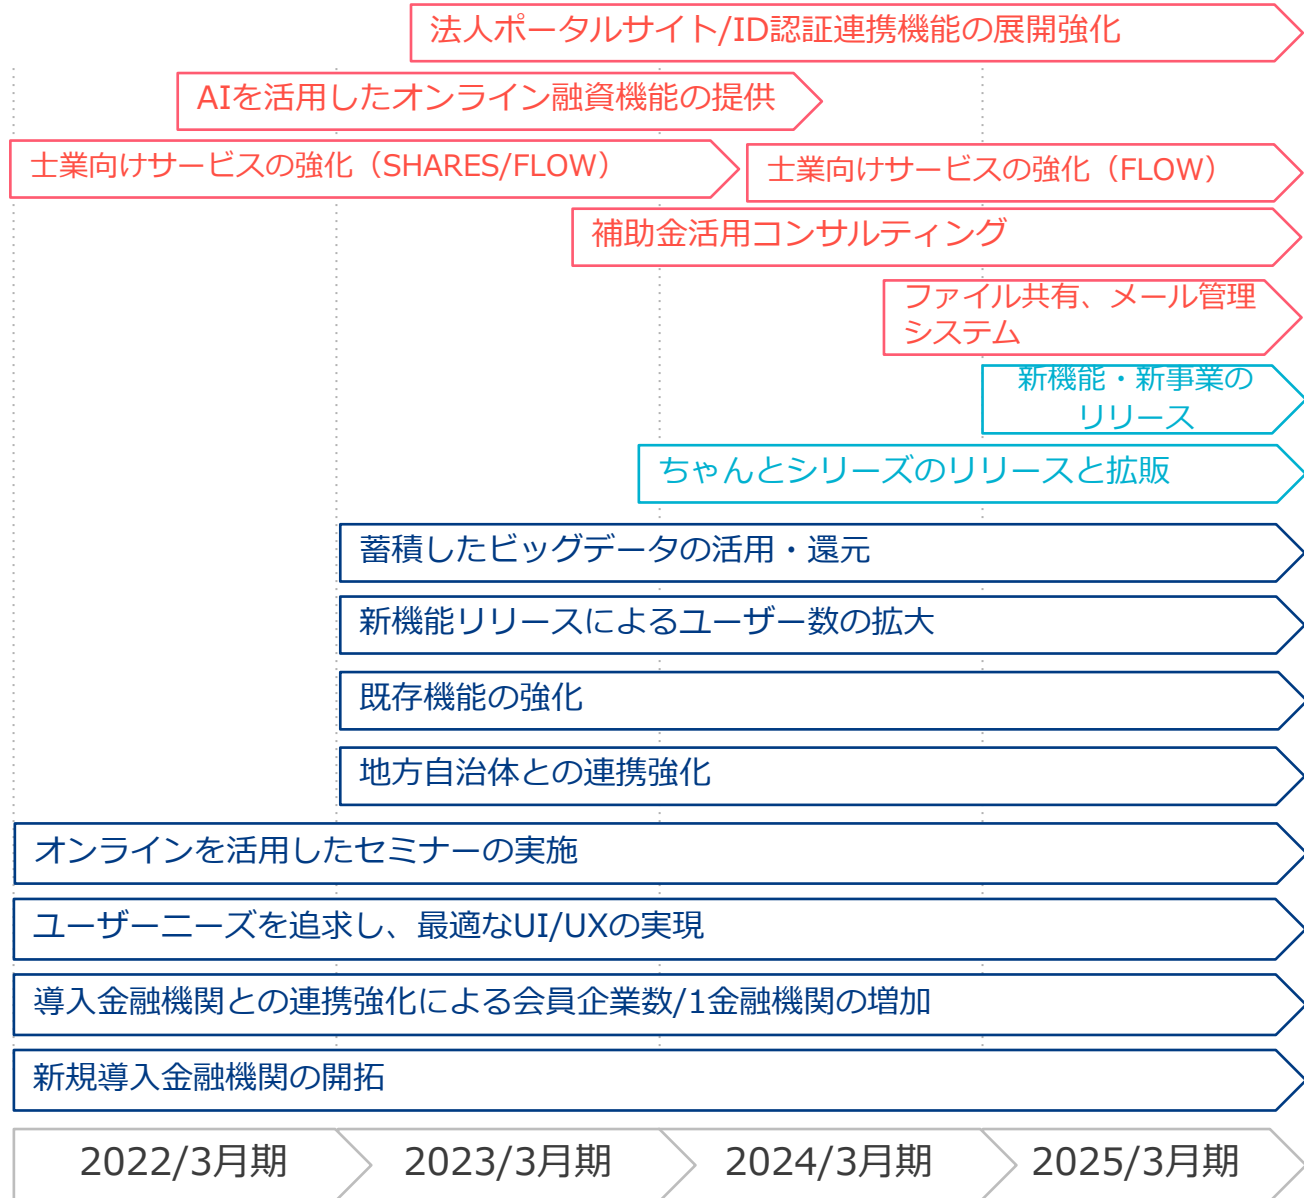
法人ポータルサイト/ID認証連携機能の展開強化

AIを活用したオンライン融資機能の提供

士業向けサービスの強化（SHARES/FLOW）

士業向けサービスの強化（FLOW）

補助金活用コンサルティング

ファイル共有、メール管理システム

新機能・新事業のリリース

ちゃんとシリーズのリリースと拡販

蓄積したビッグデータの活用・還元

新機能リリースによるユーザー数の拡大

既存機能の強化

地方自治体との連携強化

オンラインを活用したセミナーの実施

ユーザーニーズを追求し、最適なUI/UXの実現

導入金融機関との連携強化による会員企業数/1金融機関の増加

新規導入金融機関の開拓

2022/3月期

2023/3月期

2024/3月期

2025/3月期